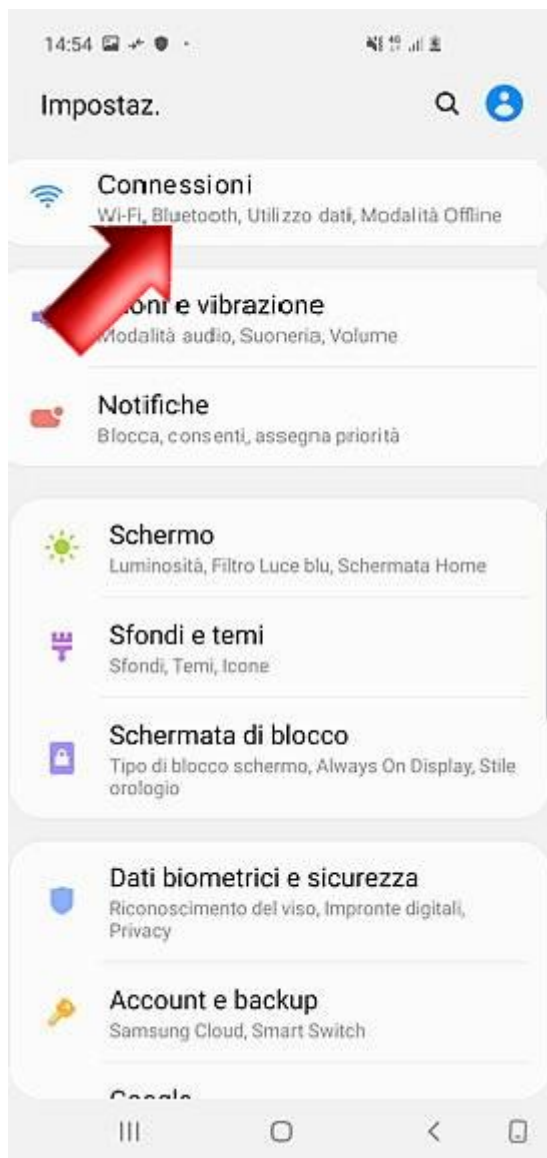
14:54

Impostaz.

Connessioni
Wi-Fi, Bluetooth, Utilizzo dati, Modalità Offline

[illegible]oni e vibrazione
Modalità audio, Suoneria, Volume

Notifiche
Blocca, consenti, assegna priorità

Schermo
Luminosità, Filtro Luce blu, Schermata Home

Sfondi e temi
Sfondi, Temi, Icone

Schermata di blocco
Tipo di blocco schermo, Always On Display, Stile orologio

Dati biometrici e sicurezza
Riconoscimento del viso, Impronte digitali, Privacy

Account e backup
Samsung Cloud, Smart Switch

Google